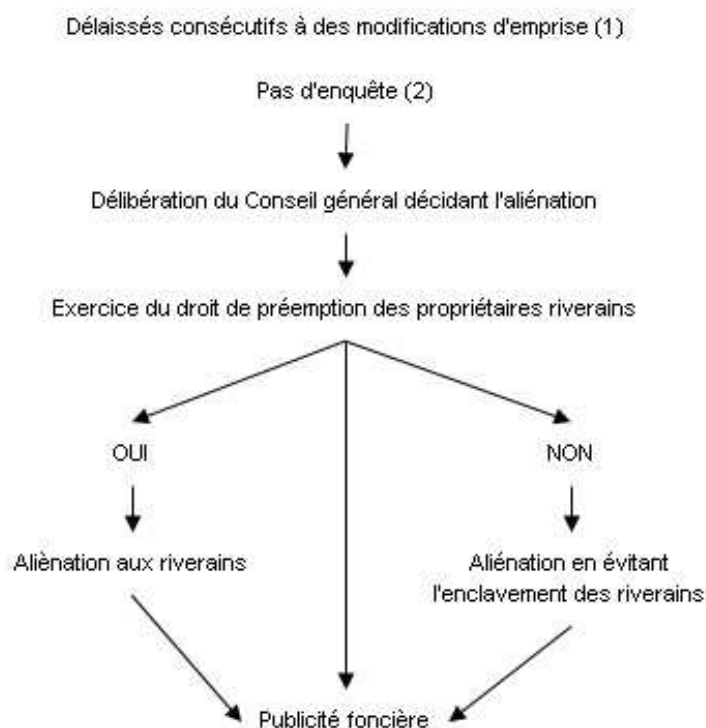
Délaissés consécutifs à des modifications d'emprise (1)

Pas d'enquête (2)

Délibération du Conseil général décidant l'aliénation

Exercice du droit de préemption des propriétaires riverains

OUI

NON

Aliénation aux riverains

Aliénation en évitant l'enclavement des riverains

Publicité foncière